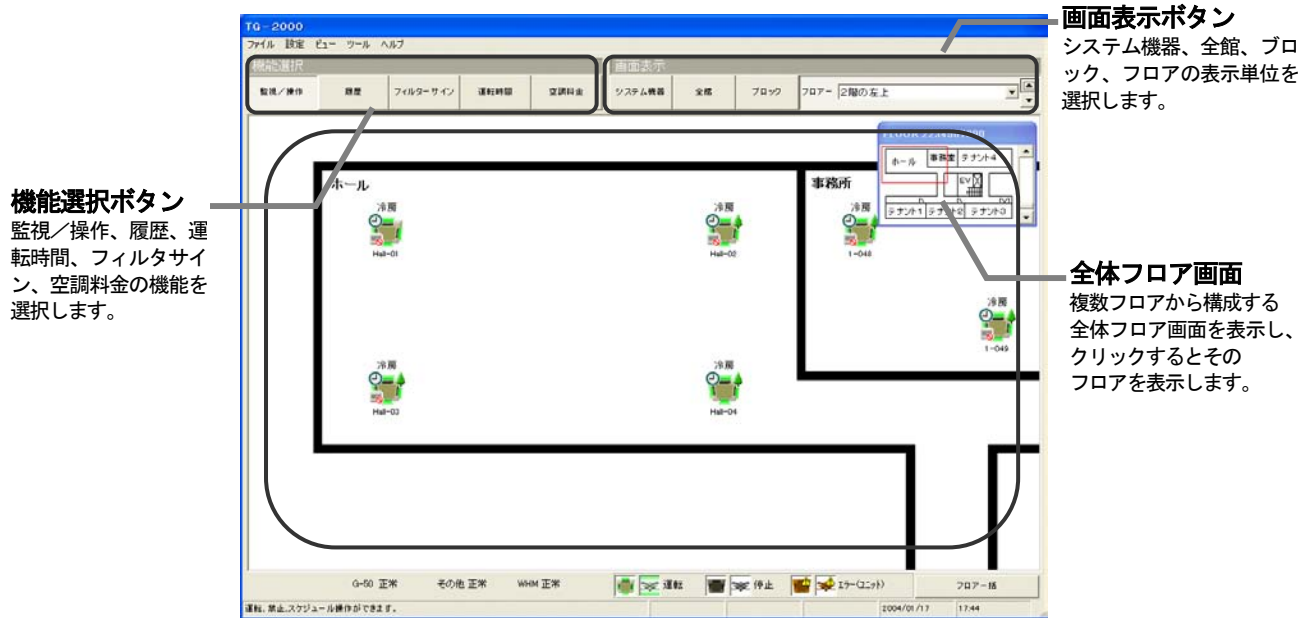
TG-2000
ファイル 設定 ビュー ツール ヘルプ

機能選択
監視／操作 履歴 フィルターサイン 運転時間 空調料金

画面表示
システム機器 全館 ブロック フロアー 2階の左上

画面表示ボタン
システム機器、全館、ブロック、フロアの表示単位を選択します。

機能選択ボタン
監視／操作、履歴、運転時間、フィルタサイン、空調料金の機能を選択します。

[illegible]
ホール 事務室 テナント4
EV
テナント1 テナント2 テナント3

全体フロア画面
複数フロアから構成する全体フロア画面を表示し、クリックするとそのフロアを表示します。

ホール
冷房
Hall-01
冷房
Hall-02
事務所
冷房
1-048
冷房
1-049
冷房
Hall-03
冷房
Hall-04

G-50 正常 その他 正常 WHM 正常 運転 停止 エラー(ユニット) フロアー括
運転、禁止、スケジュール操作ができます。 2004/01/17 17:44